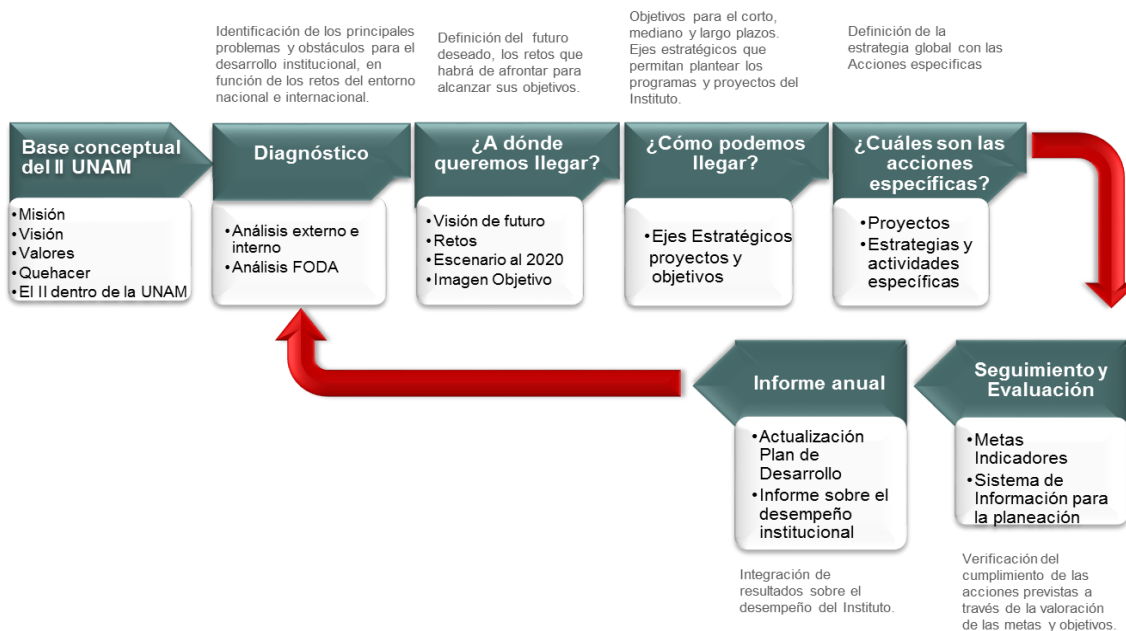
Base conceptual del II UNAM

•Misión
•Visión
•Valores
•Quehacer
•El II dentro de la UNAM

Identificación de los principales problemas y obstáculos para el desarrollo institucional, en función de los retos del entorno nacional e internacional.

Diagnóstico

•Análisis externo e interno
•Análisis FODA

Definición del futuro deseado, los retos que habrá de afrontar para alcanzar sus objetivos.

¿A dónde queremos llegar?

•Visión de futuro
•Retos
•Escenario al 2020
•Imagen Objetivo

Objetivos para el corto, mediano y largo plazos. Ejes estratégicos que permitan plantear los programas y proyectos del Instituto.

¿Cómo podemos llegar?

•Ejes Estratégicos proyectos y objetivos

Definición de la estrategia global con las Acciones especificas

¿Cuáles son las acciones específicas?

•Proyectos
•Estrategias y actividades específicas

Seguimiento y Evaluación

•Metas Indicadores
•Sistema de Información para la planeación

Verificación del cumplimiento de las acciones previstas a través de la valoración de las metas y objetivos.

Informe anual

•Actualización Plan de Desarrollo
•Informe sobre el desempeño institucional

Integración de resultados sobre el desempeño del Instituto.